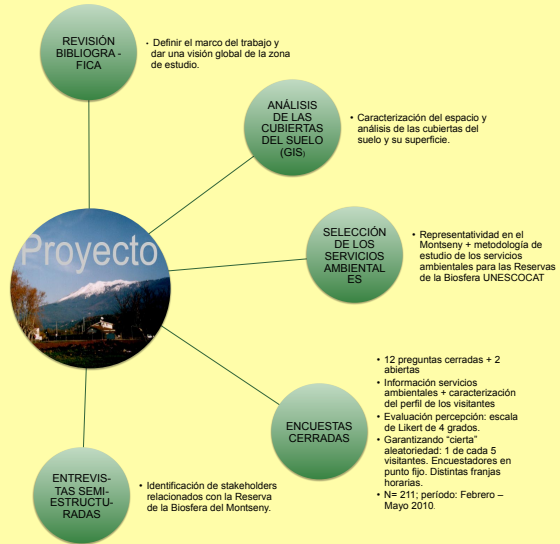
REVISIÓN BIBLIOGRÁFICA

• Definir el marco del trabajo y dar una visión global de la zona de estudio.

ANÁLISIS DE LAS CUBIERTAS DEL SUELO (GIS)

• Caracterización del espacio y análisis de las cubiertas del suelo y su superficie.

Proyecto

SELECCIÓN DE LOS SERVICIOS AMBIENTALES

• Representatividad en el Montseny + metodología de estudio de los servicios ambientales para las Reservas de la Biosfera UNESCOCAT

ENCUESTAS CERRADAS

• 12 preguntas cerradas + 2 abiertas
• Información servicios ambientales + caracterización del perfil de los visitantes
• Evaluación percepción: escala de Likert de 4 grados.
• Garantizando "cierta" aleatoriedad: 1 de cada 5 visitantes. Encuestadores en punto fijo. Distintas franjas horarias.
• N= 211; período: Febrero – Mayo 2010.

ENTREVISTAS SEMIESTRUCTURADAS

• Identificación de stakeholders relacionados con la Reserva de la Biosfera del Montseny.